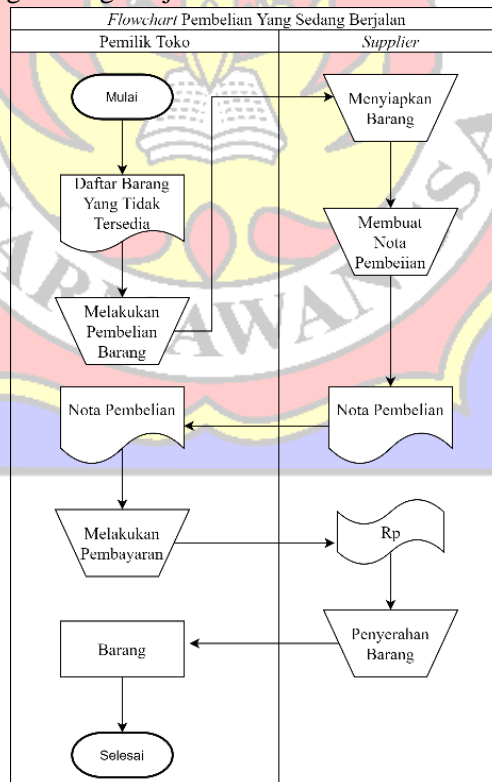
Flowchart Pembelian Yang Sedang Berjalan

Pemilik Toko

Supplier

Mulai

Daftar Barang Yang Tidak Tersedia

Melakukan Pembelian Barang

Menyiapkan Barang

Membuat Nota Pembeiian

Nota Pembelian

Nota Pembelian

Melakukan Pembayaran

Rp

Penyerahan Barang

Barang

Selesai